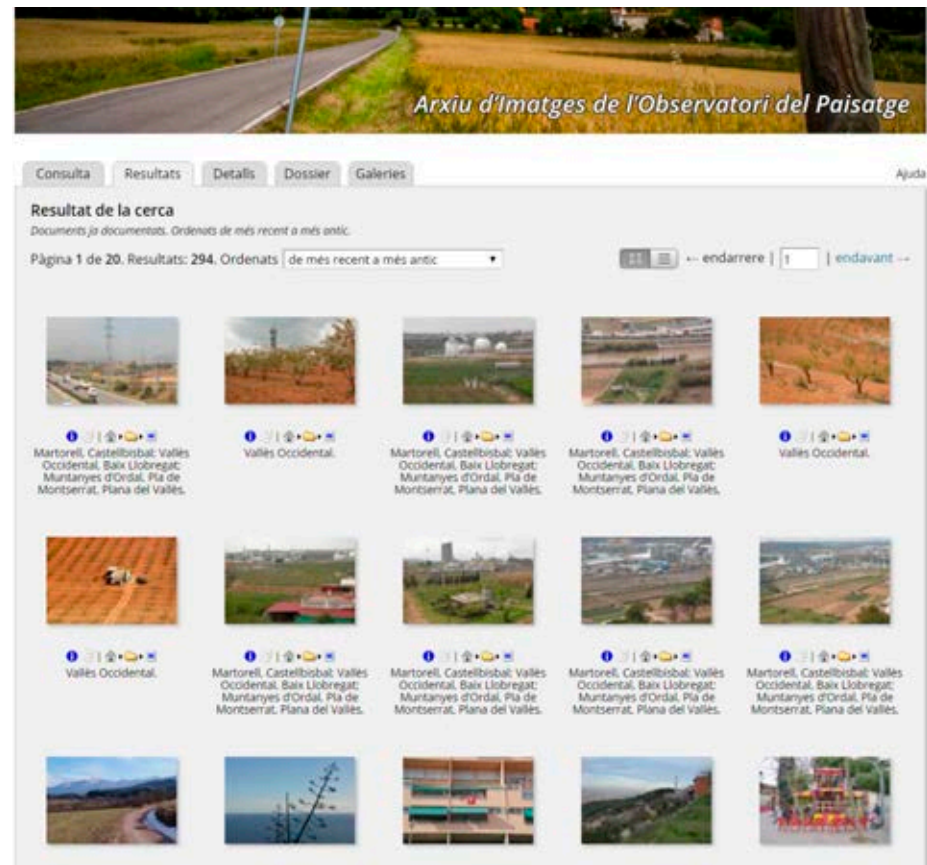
Arxiu d'Imatges de l'Observatori del Paisatge

Consulta | Resultats | Detalls | Dossier | Galeries

Ajuda

Resultat de la cerca

Documents ja documentats. Ordenats de més recent a més antic.

Pàgina 1 de 20. Resultats: 294. Ordenats de més recent a més antic

← endarrere | 1 | endavant →

Martorell, Castellbisbal: Vallès Occidental, Baix Llobregat: Muntanyes d'Ordal, Pla de Montserrat, Plana del Vallès.

Vallès Occidental.

Martorell, Castellbisbal: Vallès Occidental, Baix Llobregat: Muntanyes d'Ordal, Pla de Montserrat, Plana del Vallès.

Martorell, Castellbisbal: Vallès Occidental, Baix Llobregat: Muntanyes d'Ordal, Pla de Montserrat, Plana del Vallès.

Vallès Occidental.

Vallès Occidental.

Martorell, Castellbisbal: Vallès Occidental, Baix Llobregat: Muntanyes d'Ordal, Pla de Montserrat, Plana del Vallès.

Martorell, Castellbisbal: Vallès Occidental, Baix Llobregat: Muntanyes d'Ordal, Pla de Montserrat, Plana del Vallès.

Martorell, Castellbisbal: Vallès Occidental, Baix Llobregat: Muntanyes d'Ordal, Pla de Montserrat, Plana del Vallès.

Martorell, Castellbisbal: Vallès Occidental, Baix Llobregat: Muntanyes d'Ordal, Pla de Montserrat, Plana del Vallès.